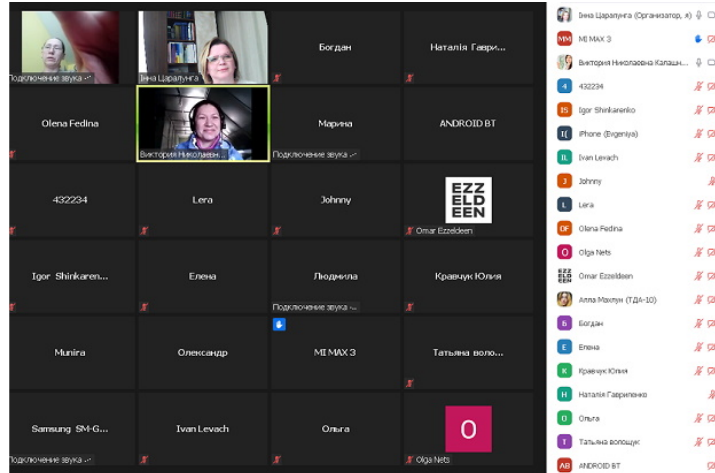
Подключение звука
Інна Царалунга
Богдан
Наталія Гаври...
Olena Fedina
Виктория Николаевн...
Марина
Подключение звука
ANDROID BT
432234
Lera
Johnny
EZZ ELD EEN
Omar Ezzeldeen
Igor Shinkaren...
Елена
Людмила
Подключение звука
Кравчук Юлия
Munira
Олександр
MI MAX 3
Татьяна воло...
Samsung SM-G...
Подключение звука
Ivan Levach
Ольга
O
Olga Nets

Інна Царалунга (Организатор, я)
MM MI MAX 3
Виктория Николаевна Калаш...
4 432234
IS Igor Shinkarenko
I( iPhone (Evgeniya)
IL Ivan Levach
J Johnny
L Lera
OF Olena Fedina
O Olga Nets
EZZ ELD EEN Omar Ezzeldeen
Алла Махлун (ТДА-10)
Б Богдан
Е Елена
К Кравчук Юлия
Н Наталія Гавриленко
О Ольга
Т Татьяна волощук
AB ANDROID BT